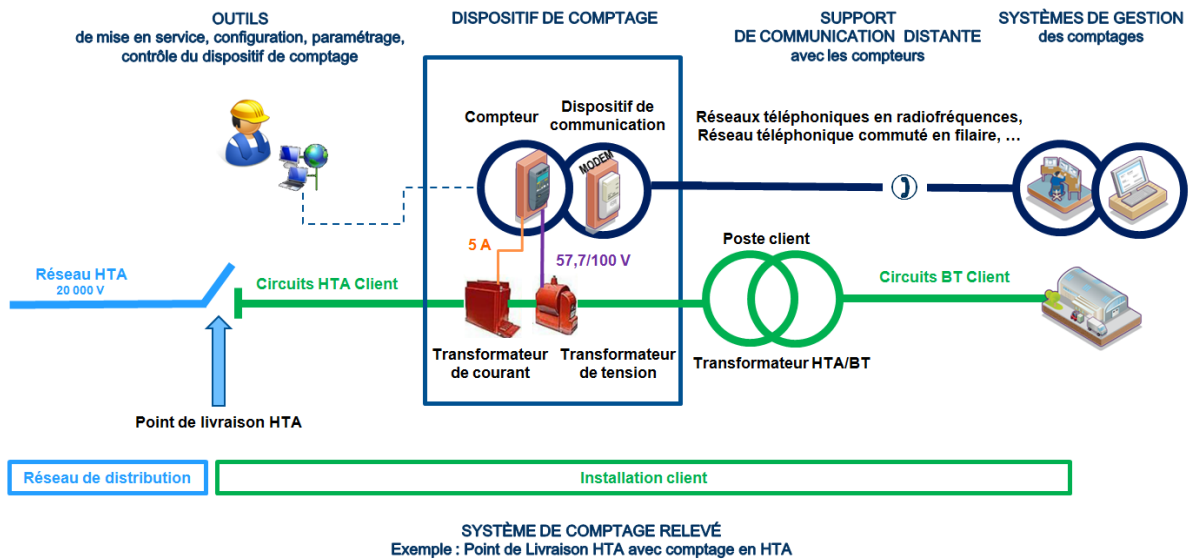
OUTILS
de mise en service, configuration, paramétrage, contrôle du dispositif de comptage

DISPOSITIF DE COMPTAGE

SUPPORT
DE COMMUNICATION DISTANTE
avec les compteurs

SYSTÈMES DE GESTION
des comptages

Compteur

Dispositif de communication

MODEM

Réseaux téléphoniques en radiofréquences,
Réseau téléphonique commuté en filaire, …

5 A

57,7/100 V

Poste client

Réseau HTA
20 000 V

Circuits HTA Client

Circuits BT Client

Transformateur de courant

Transformateur de tension

Transformateur HTA/BT

Point de livraison HTA

Réseau de distribution

Installation client

SYSTÈME DE COMPTAGE RELEVÉ
Exemple : Point de Livraison HTA avec comptage en HTA